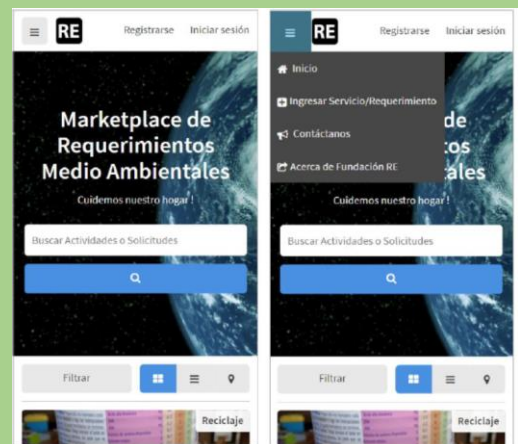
RE Registrarse Iniciar sesión

Marketplace de Requerimientos Medio Ambientales

Cuidemos nuestro hogar !

Buscar Actividades o Solicitudes

Filtrar

Reciclaje

RE Registrarse Iniciar sesión

Inicio

Ingresar Servicio/Requerimiento

Contáctanos

Acerca de Fundación RE

de
tos
tales

Cuidemos nuestro hogar !

Buscar Actividades o Solicitudes

Filtrar

Reciclaje